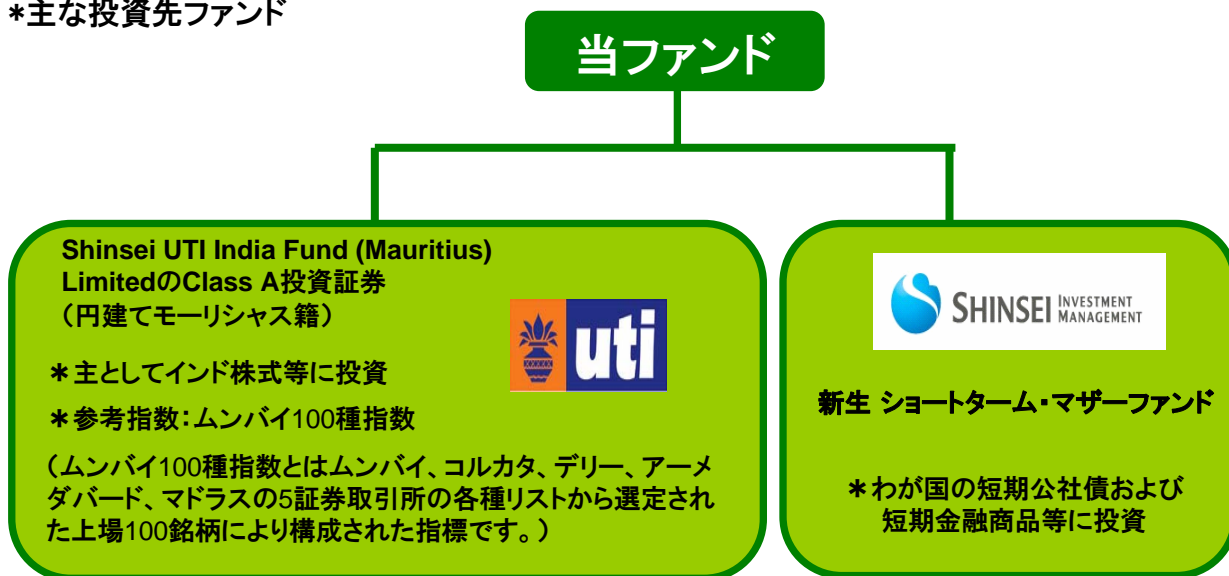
*主な投資先ファンド

当ファンド

Shinsei UTI India Fund (Mauritius) LimitedのClass A投資証券
（円建てモーリシャス籍）

uti

＊主としてインド株式等に投資

＊参考指数：ムンバイ100種指数

（ムンバイ100種指数とはムンバイ、コルカタ、デリー、アーメダバード、マドラスの5証券取引所の各種リストから選定された上場100銘柄により構成された指標です。）

SHINSEI INVESTMENT MANAGEMENT

新生 ショートターム・マザーファンド

＊わが国の短期公社債および短期金融商品等に投資